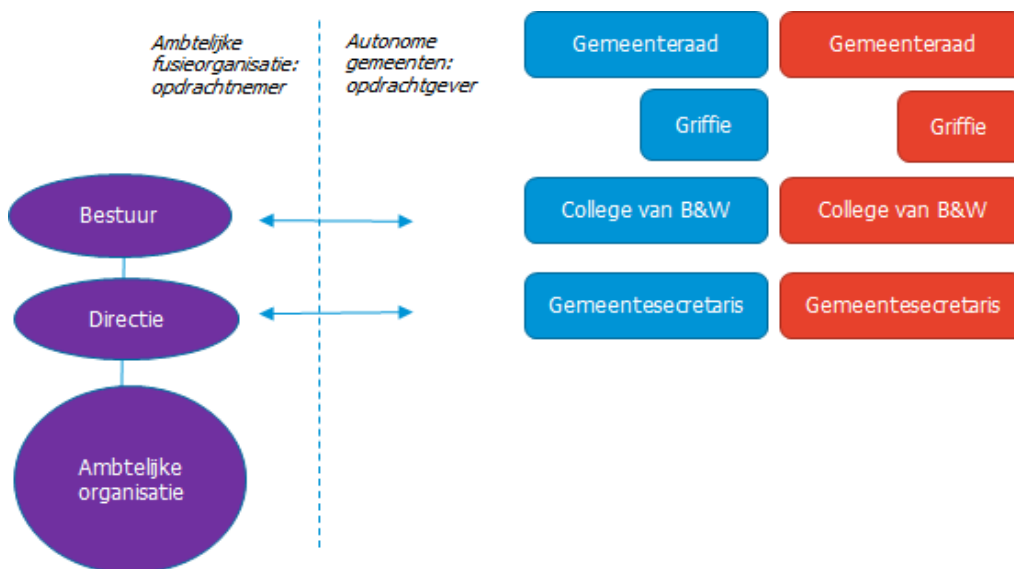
Ambtelijke fusieorganisatie: opdrachtnemer

Autonome gemeenten: opdrachtgever

Gemeenteraad

Gemeenteraad

Griffie

Griffie

Bestuur

College van B&W

College van B&W

Directie

Gemeentesecretaris

Gemeentesecretaris

Ambtelijke organisatie